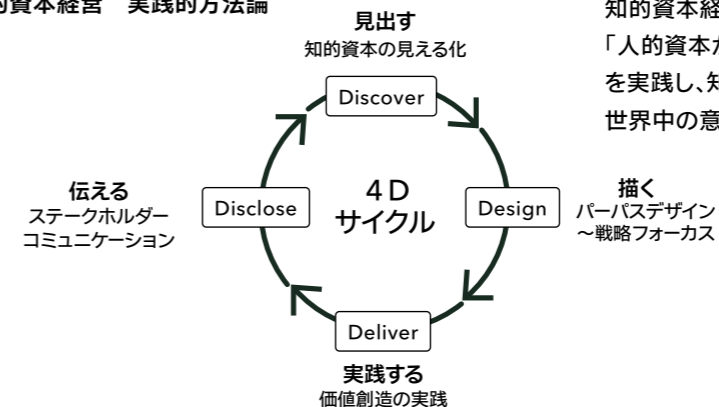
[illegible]的資本経営　実践的方法論

見出す
知的資本の見える化

Discover

伝える
ステークホルダー
コミュニケーション

Disclose

4D
サイクル

Design

描く
パーパスデザイン
～戦略フォーカス

Deliver

実践する
価値創造の実践

知的資本経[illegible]
「人的資本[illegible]
を実践し、知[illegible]
世界中の意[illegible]